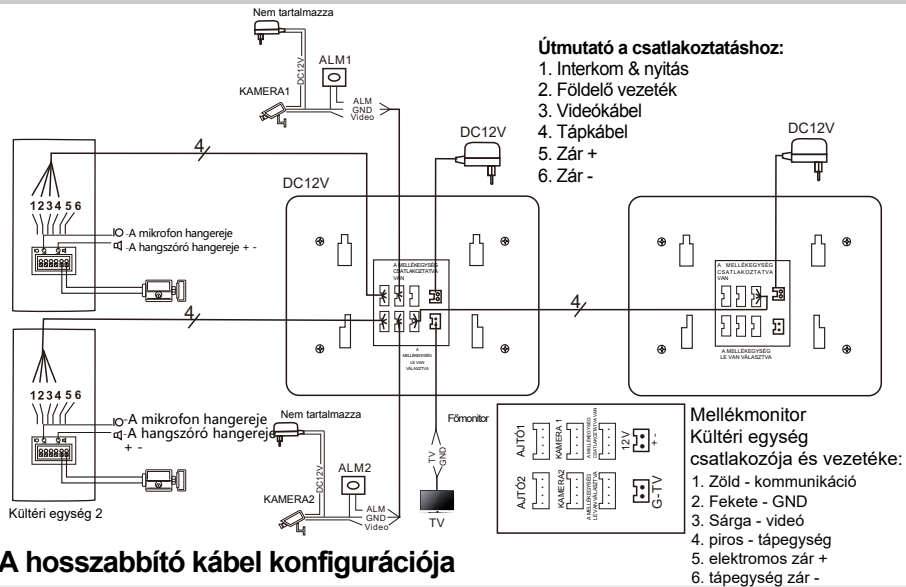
Nem tartalmazza

ALM1

KAMERA1

DC12V

ALM
GND
Video

Útmutató a csatlakoztatáshoz:
1. Interkom & nyitás
2. Földelő vezeték
3. Videókábel
4. Tápkábel
5. Zár +
6. Zár -

DC12V

DC12V

DC12V

4

123456

A mikrofon hangereje
A hangszóró hangereje + -

A MELLÉKEGYSÉG CSATLAKOZTATVA VAN

A MELLÉKEGYSÉG LE VAN VÁLASZTVA

4

4

A MELLÉKEGYSÉG CSATLAKOZTATVA VAN

A MELLÉKEGYSÉG LE VAN VÁLASZTVA

123456

A mikrofon hangereje
A hangszóró hangereje
+ -

Nem tartalmazza

DC12V

ALM2

KAMERA2

ALM
GND
Video

Kültéri egység 2

Főmonitor

TV
GND

TV

AJTÓ1

KAMERA 1

A MELLÉKEGYSÉG CSATLAKOZTATVA VAN

12V

AJTÓ2

KAMERA2

A MELLÉKEGYSÉG LE VAN VÁLASZTVA

G-TV

Mellékmonitor
Kültéri egység csatlakozója és vezetéke:
1. Zöld - kommunikáció
2. Fekete - GND
3. Sárga - videó
4. piros - tápegység
5. elektromos zár +
6. tápegység zár -

A hosszabbító kábel konfigurációja